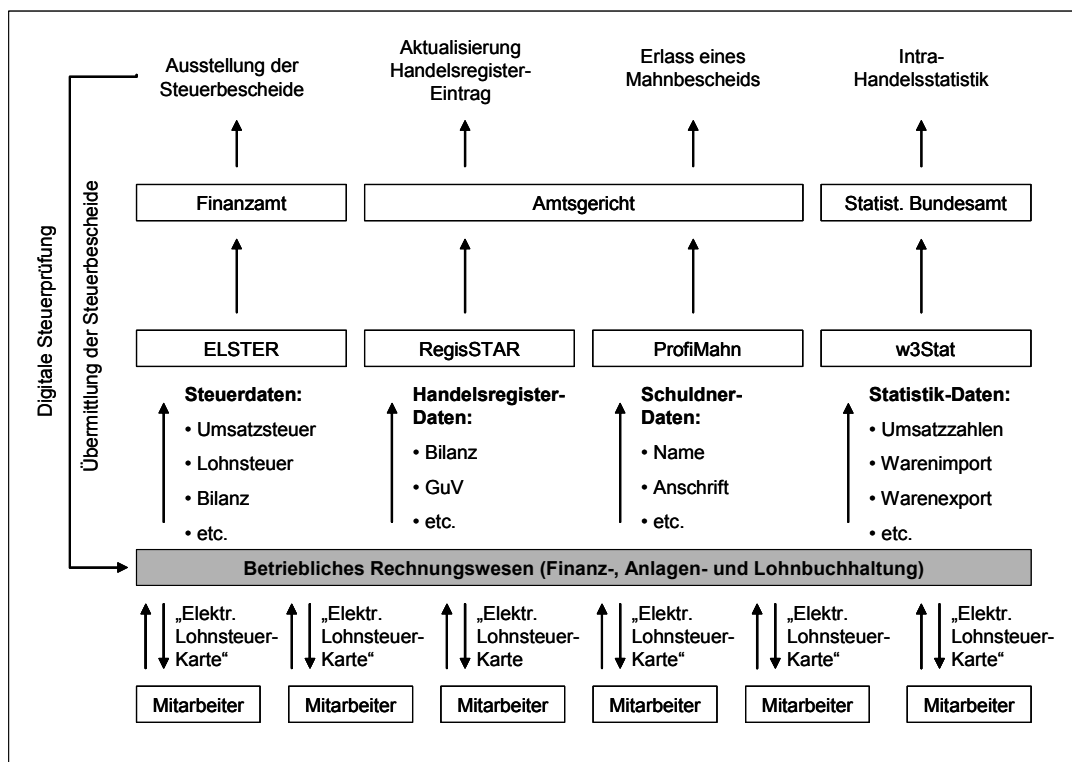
Ausstellung der Steuerbescheide

Aktualisierung Handelsregister-Eintrag

Erlass eines Mahnbescheids

Intra-Handelsstatistik

Digitale Steuerprüfung

Übermittlung der Steuerbescheide

Finanzamt

Amtsgericht

Statist. Bundesamt

ELSTER

RegisSTAR

ProfiMahn

w3Stat

**Steuerdaten:**
• Umsatzsteuer
• Lohnsteuer
• Bilanz
• etc.

**Handelsregister-Daten:**
• Bilanz
• GuV
• etc.

**Schuldner-Daten:**
• Name
• Anschrift
• etc.

**Statistik-Daten:**
• Umsatzzahlen
• Warenimport
• Warenexport
• etc.

**Betriebliches Rechnungswesen (Finanz-, Anlagen- und Lohnbuchhaltung)**

„Elektr. Lohnsteuer-Karte“

„Elektr. Lohnsteuer-Karte“

„Elektr. Lohnsteuer-Karte

„Elektr. Lohnsteuer-Karte“

„Elektr. Lohnsteuer-Karte“

„Elektr. Lohnsteuer-Karte“

Mitarbeiter

Mitarbeiter

Mitarbeiter

Mitarbeiter

Mitarbeiter

Mitarbeiter